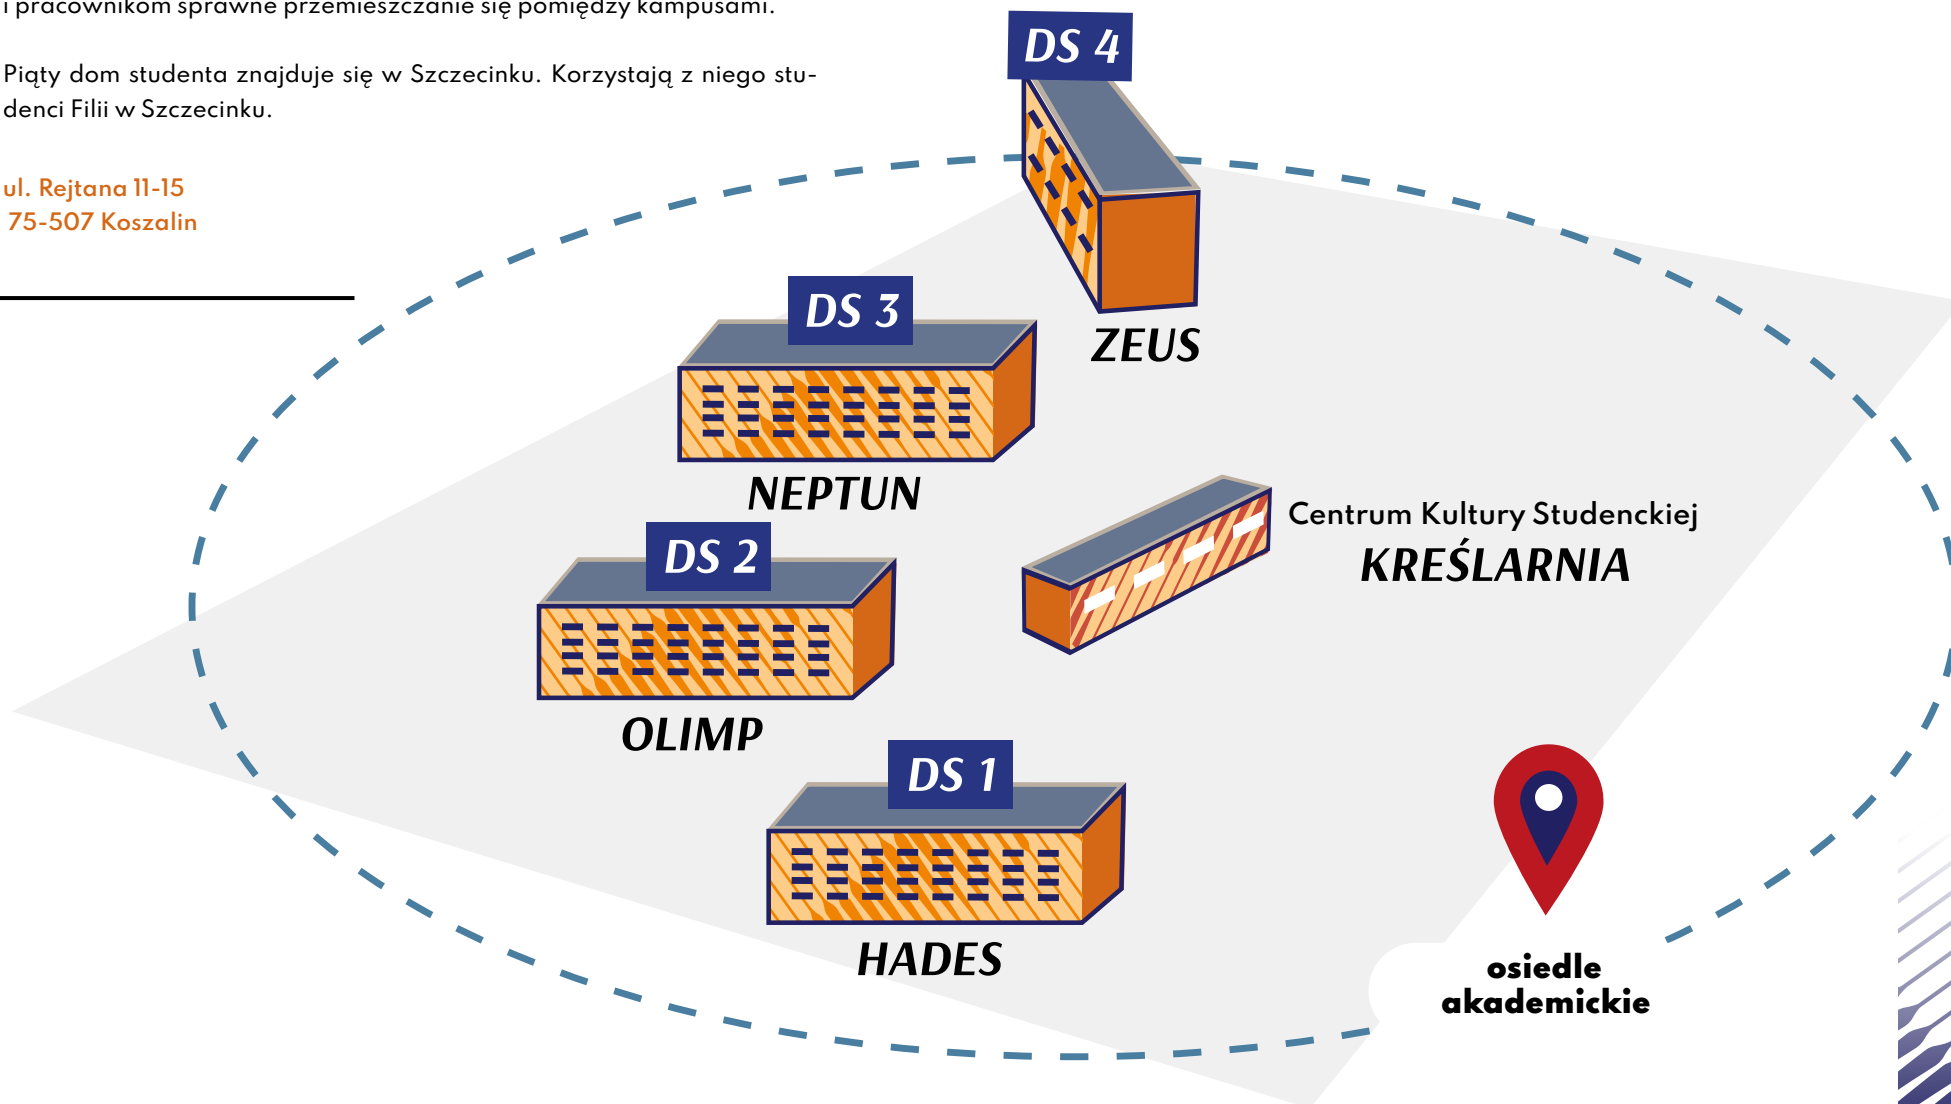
i pracownikom sprawne przemieszczanie się pomiędzy kampusami.

Piąty dom studenta znajduje się w Szczecinku. Korzystają z niego studenci Filii w Szczecinku.

ul. Rejtana 11-15
75-507 Koszalin

DS 4
ZEUS

DS 3
NEPTUN

DS 2
OLIMP

DS 1
HADES

Centrum Kultury Studenckiej
KREŚLARNIA

osiedle
akademickie